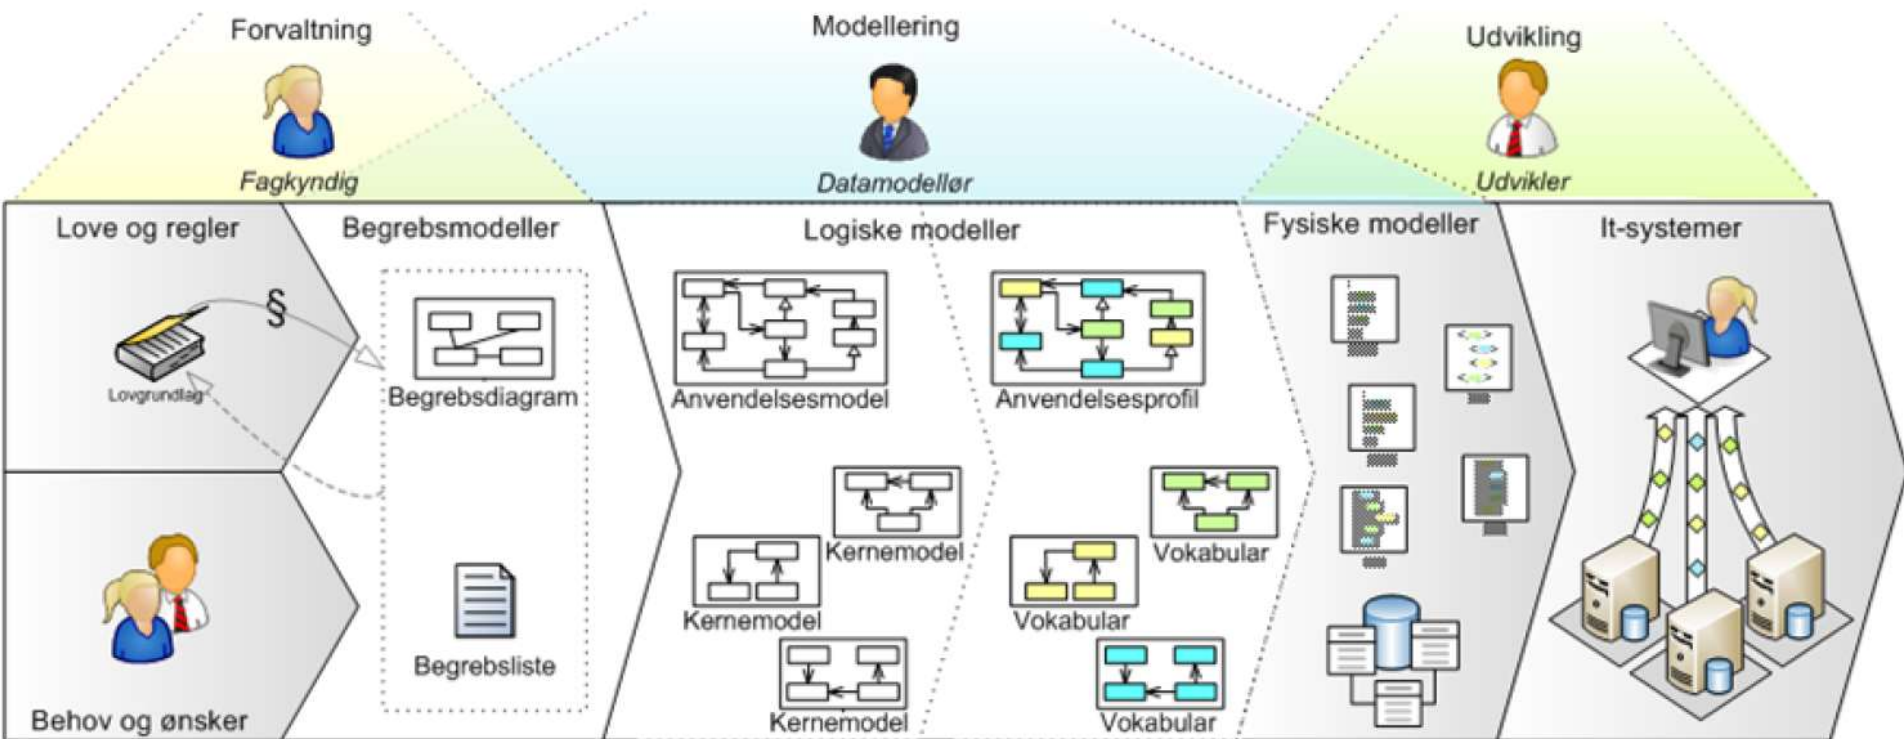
Forvaltning

Fagkyndig

Modellering

Datamodellør

Udvikling

Udvikler

Love og regler

§

Lovgrundlag

Behov og ønsker

Begrebsmodeller

Begrebsdiagram

Begrebsliste

Logiske modeller

Anvendelsesmodel

Anvendelsesprofil

Kernemodel

Kernemodel

Kernemodel

Vokabular

Vokabular

Vokabular

Fysiske modeller

It-systemer